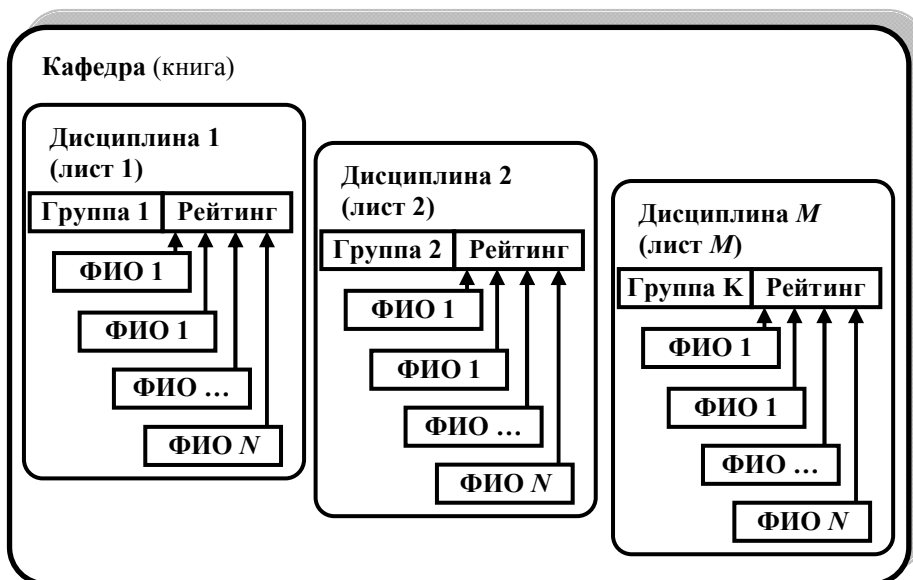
Кафедра (книга)

Дисциплина 1 (лист 1)

| Группа 1 | Рейтинг |
|---|---|

ФИО 1
ФИО 1
ФИО …
ФИО $N$

Дисциплина 2 (лист 2)

| Группа 2 | Рейтинг |
|---|---|

ФИО 1
ФИО 1
ФИО …
ФИО $N$

Дисциплина $M$ (лист $M$)

| Группа K | Рейтинг |
|---|---|

ФИО 1
ФИО 1
ФИО …
ФИО $N$